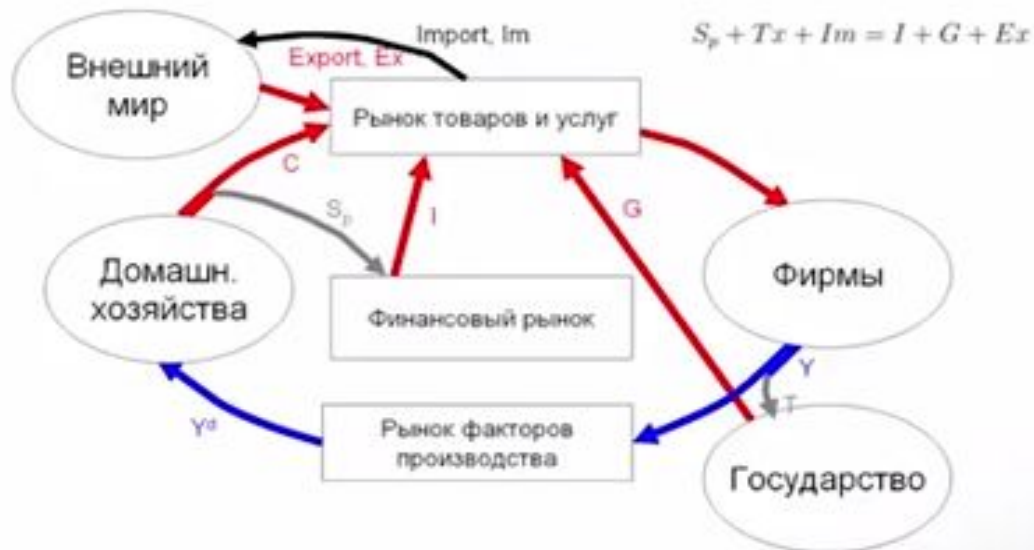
Import, Im

$S_p + Tx + Im = I + G + Ex$

Внешний мир

Export, Ex

Рынок товаров и услуг

C

$S_p$

I

G

Домашн. хозяйства

Финансовый рынок

Фирмы

Y

T

$Y^d$

Рынок факторов производства

Государство